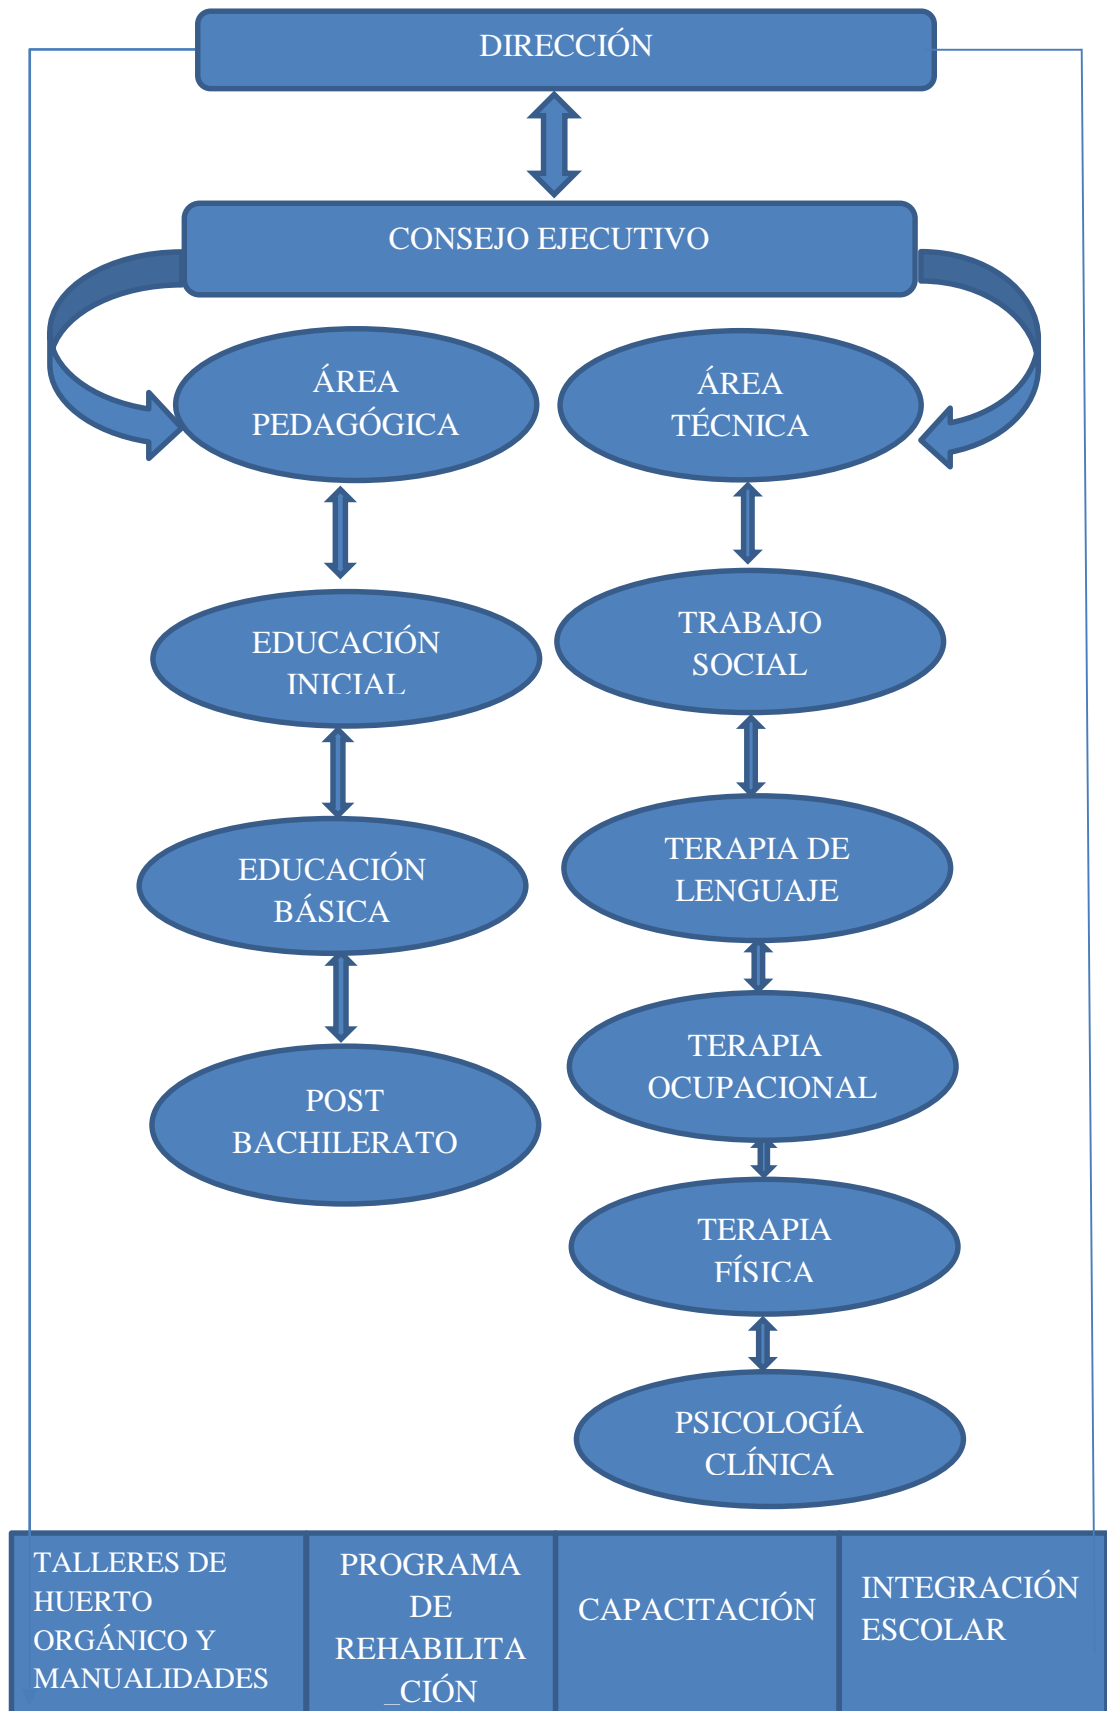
DIRECCIÓN

CONSEJO EJECUTIVO

ÁREA PEDAGÓGICA

ÁREA TÉCNICA

EDUCACIÓN INICIAL

EDUCACIÓN BÁSICA

POST BACHILERATO

TRABAJO SOCIAL

TERAPIA DE LENGUAJE

TERAPIA OCUPACIONAL

TERAPIA FÍSICA

PSICOLOGÍA CLÍNICA

| TALLERES DE HUERTO ORGÁNICO Y MANUALIDADES | PROGRAMA DE REHABILITA_CIÓN | CAPACITACIÓN | INTEGRACIÓN ESCOLAR |